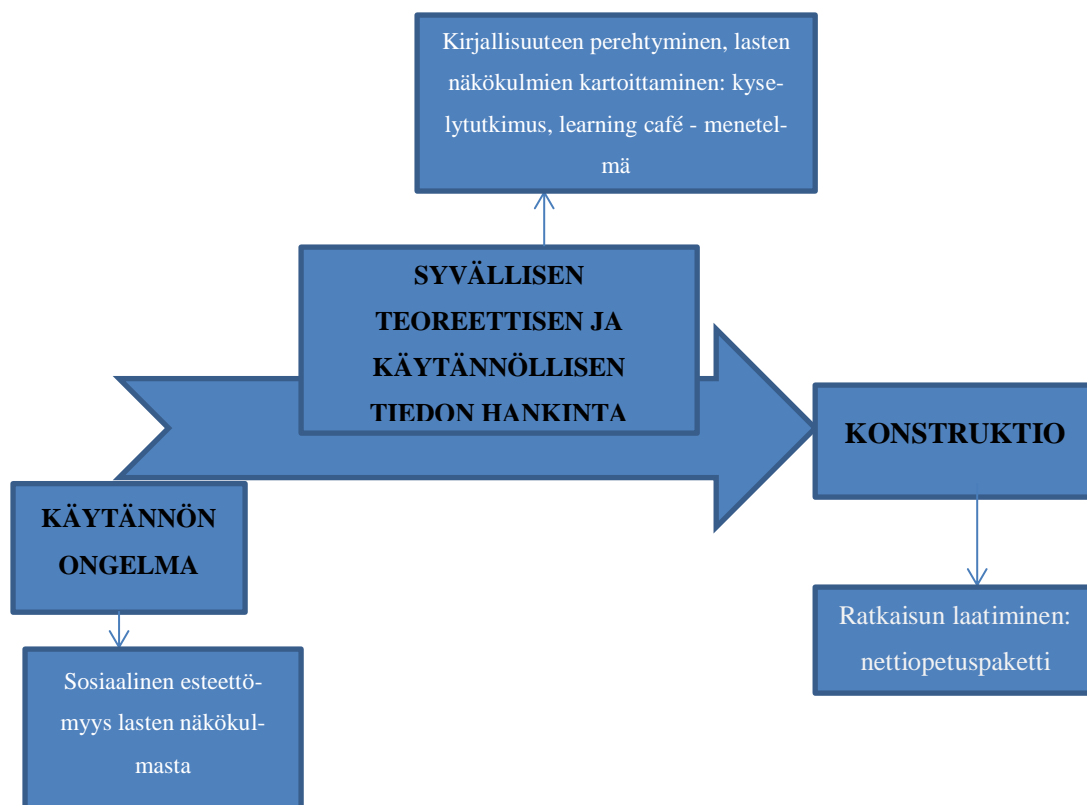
Kirjallisuuteen perehtyminen, lasten näkökulmien kartoittaminen: kyselytutkimus, learning café - menetelmä

SYVÄLLISEN TEOREETTISEN JA KÄYTÄNNÖLLISEN TIEDON HANKINTA

KONSTRUKTIO

KÄYTÄNNÖN ONGELMA

Sosiaalinen esteettömyys lasten näkökulmasta

Ratkaisun laatiminen: nettiopetuspaketti